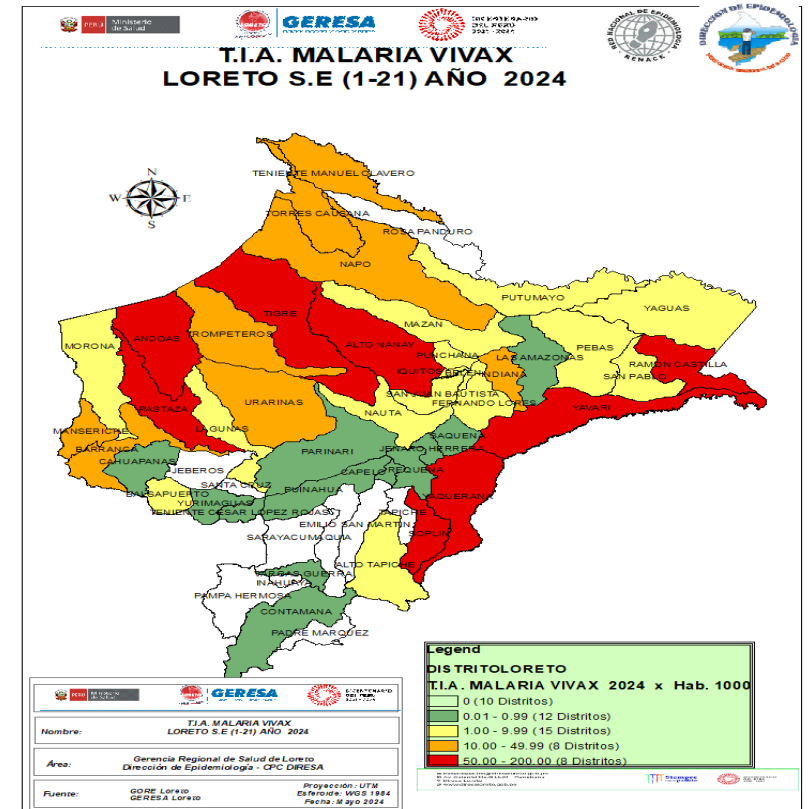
PERÚ Ministerio de Salud

GERESA

BICENTENARIO DEL PERÚ 2021 - 2024

RED NACIONAL DE EPIDEMIOLOGÍA RENACE

DIRECCIÓN DE EPIDEMIOLOGÍA

T.I.A. MALARIA VIVAX
LORETO S.E (1-21) AÑO 2024

N
W E
S

TENIENTE MANUEL CLAVERO
TORRES CAUSANA
ROSA PANDURO
NAPO
PUTUMAYO
YAGUAS
TIGRE
ANDOAS
TROMPETEROS
ALTO NANAY
MAZAN
MORONA
PUNCHANA
LAS AMAZONAS
PEBAS
RAMON CASTILLA
IQUITOS
BELEN
INDIANA
SAN PABLO
SAN JUAN BAUTISTA
FERNANDO LORES
YAVARI
URARINAS
NAUTA
PASTAZA
LAGUNAS
MANSERICHE
SAQUENA
BARRANCA
PARINARI
JENARO HERRERA
CAHUAPANAS
JEBEROS
CAPELO
REQUENA
SANTA CRUZ
PUINAHUA
BALSAPUERTO
YURIMAGUAS
SOPLIN
TENIENTE CESAR LOPEZ ROJAS
EMILIO SAN MARTIN
TAPICHE
SARAYACU
MAQUIA
ALTO TAPICHE
VARGAS GUERRA
INAHUAYA
PAMPA HERMOSA
CONTAMANA
PADRE MARQUEZ

Legend
DISTRITOLORETO
T.I.A. MALARIA VIVAX 2024 x Hab. 1000
0 (10 Distritos)
0.01 - 0.99 (12 Distritos)
1.00 - 9.99 (15 Distritos)
10.00 - 49.99 (8 Distritos)
50.00 - 200.00 (8 Distritos)

Nombre: T.I.A. MALARIA VIVAX LORETO S.E (1-21) AÑO 2024

Área: Gerencia Regional de Salud de Loreto
Dirección de Epidemiología - CPC DIRESA

Fuente: GORE Loreto
GERESA Loreto

Proyección: UTM
Esferoide: WGS 1984
Fecha: Mayo 2024